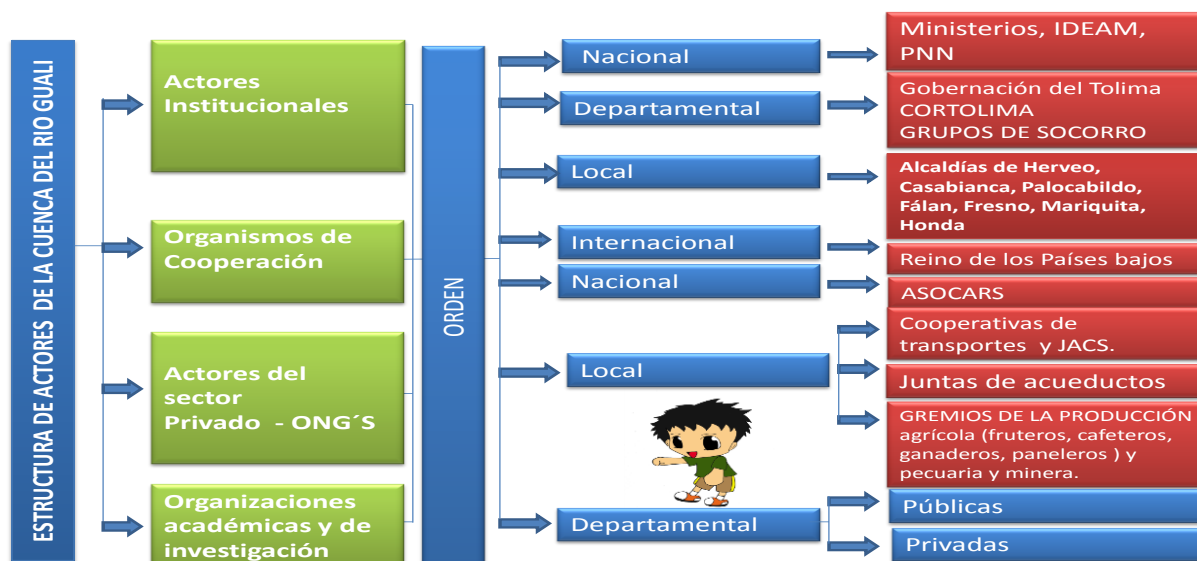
ESTRUCTURA DE ACTORES DE LA CUENCA DEL RIO GUALI

Actores Institucionales

Organismos de Cooperación

Actores del sector Privado - ONG´S

Organizaciones académicas y de investigación

ORDEN

Nacional

Departamental

Local

Internacional

Nacional

Local

Departamental

Ministerios, IDEAM, PNN

Gobernación del Tolima
CORTOLIMA
GRUPOS DE SOCORRO

Alcaldías de Herveo, Casabianca, Palocabildo, Fálan, Fresno, Mariquita, Honda

Reino de los Países bajos

ASOCARS

Cooperativas de transportes y JACS.

Juntas de acueductos

GREMIOS DE LA PRODUCCIÓN agrícola (fruteros, cafeteros, ganaderos, paneleros ) y pecuaria y minera.

Públicas

Privadas